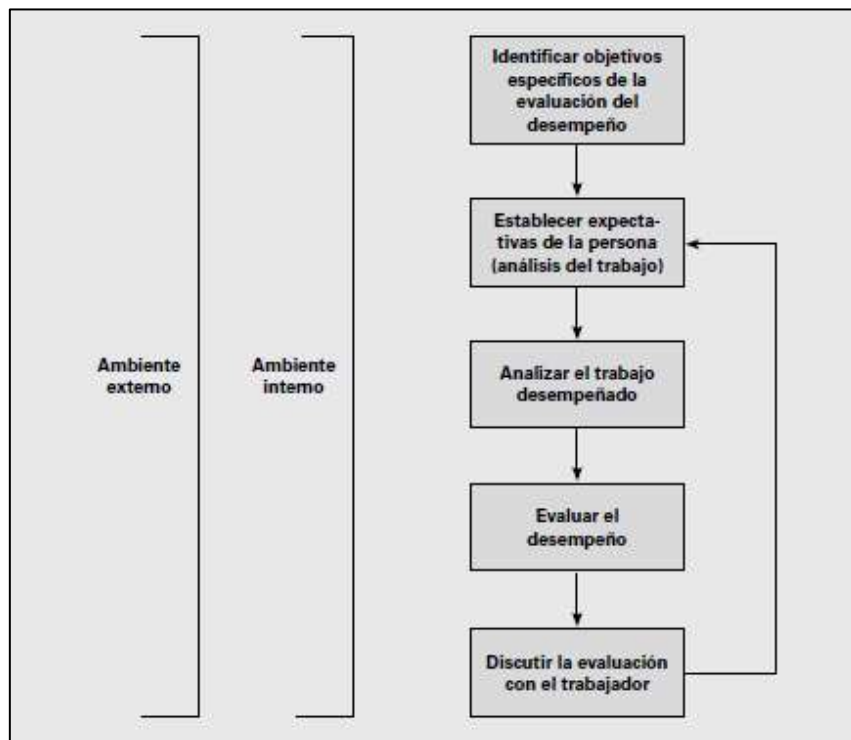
Ambiente externo

Ambiente interno

Identificar objetivos específicos de la evaluación del desempeño

Establecer expectativas de la persona (análisis del trabajo)

Analizar el trabajo desempeñado

Evaluar el desempeño

Discutir la evaluación con el trabajador